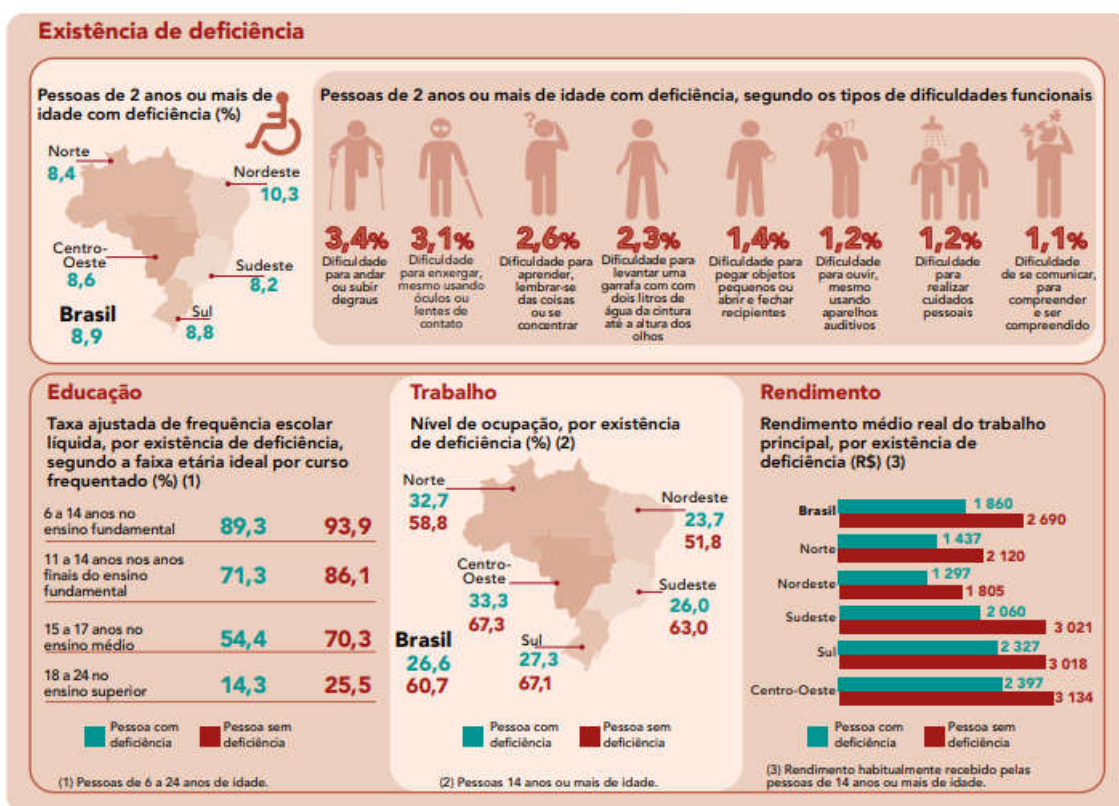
Existência de deficiência

Pessoas de 2 anos ou mais de idade com deficiência (%)

Norte 8,4
Nordeste 10,3
Centro-Oeste 8,6
Sudeste 8,2
Sul 8,8
Brasil 8,9

Pessoas de 2 anos ou mais de idade com deficiência, segundo os tipos de dificuldades funcionais

3,4% Dificuldade para andar ou subir degraus
3,1% Dificuldade para enxergar, mesmo usando óculos ou lentes de contato
2,6% Dificuldade para aprender, lembrar-se das coisas ou se concentrar
2,3% Dificuldade para levantar uma garrafa com com dois litros de água da cintura até a altura dos olhos
1,4% Dificuldade para pegar objetos pequenos ou abrir e fechar recipientes
1,2% Dificuldade para ouvir, mesmo usando aparelhos auditivos
1,2% Dificuldade para realizar cuidados pessoais
1,1% Dificuldade de se comunicar, para compreender e ser compreendido

Educação

Taxa ajustada de frequência escolar líquida, por existência de deficiência, segundo a faixa etária ideal por curso frequentado (%) (1)

| | | |
|---|---|---|
| 6 a 14 anos no ensino fundamental | 89,3 | 93,9 |
| 11 a 14 anos nos anos finais do ensino fundamental | 71,3 | 86,1 |
| 15 a 17 anos no ensino médio | 54,4 | 70,3 |
| 18 a 24 no ensino superior | 14,3 | 25,5 |

Pessoa com deficiência
Pessoa sem deficiência

(1) Pessoas de 6 a 24 anos de idade.

Trabalho

Nível de ocupação, por existência de deficiência (%) (2)

Norte 32,7 58,8
Nordeste 23,7 51,8
Centro-Oeste 33,3 67,3
Sudeste 26,0 63,0
Sul 27,3 67,1
Brasil 26,6 60,7

Pessoa com deficiência
Pessoa sem deficiência

(2) Pessoas 14 anos ou mais de idade.

Rendimento

Rendimento médio real do trabalho principal, por existência de deficiência (R$) (3)

| | | |
|---|---|---|
| Brasil | 1 860 | 2 690 |
| Norte | 1 437 | 2 120 |
| Nordeste | 1 297 | 1 805 |
| Sudeste | 2 060 | 3 021 |
| Sul | 2 327 | 3 018 |
| Centro-Oeste | 2 397 | 3 134 |

Pessoa com deficiência
Pessoa sem deficiência

(3) Rendimento habitualmente recebido pelas pessoas de 14 anos ou mais de idade.